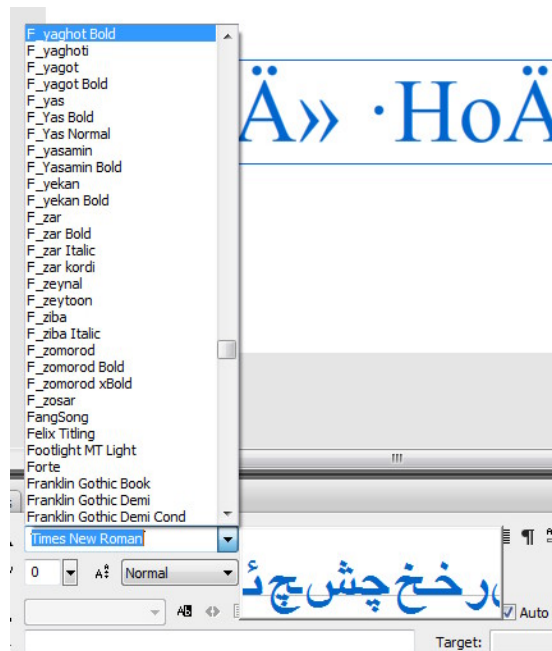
F_yaghot Bold
F_yaghoti
F_yagot
F_yagot Bold
F_yas
F_Yas Bold
F_Yas Normal
F_yasamin
F_Yasamin Bold
F_yekan
F_yekan Bold
F_zar
F_zar Bold
F_zar Italic
F_zar kordi
F_zeynal
F_zeytoon
F_ziba
F_ziba Italic
F_zomorod
F_zomorod Bold
F_zomorod xBold
F_zosar
FangSong
Felix Titling
Footlight MT Light
Forte
Franklin Gothic Book
Franklin Gothic Demi
Franklin Gothic Demi Cond

Ä» ·HoÄ

Times New Roman

0

Normal

رخخ چش چ ئ

Auto

Target: